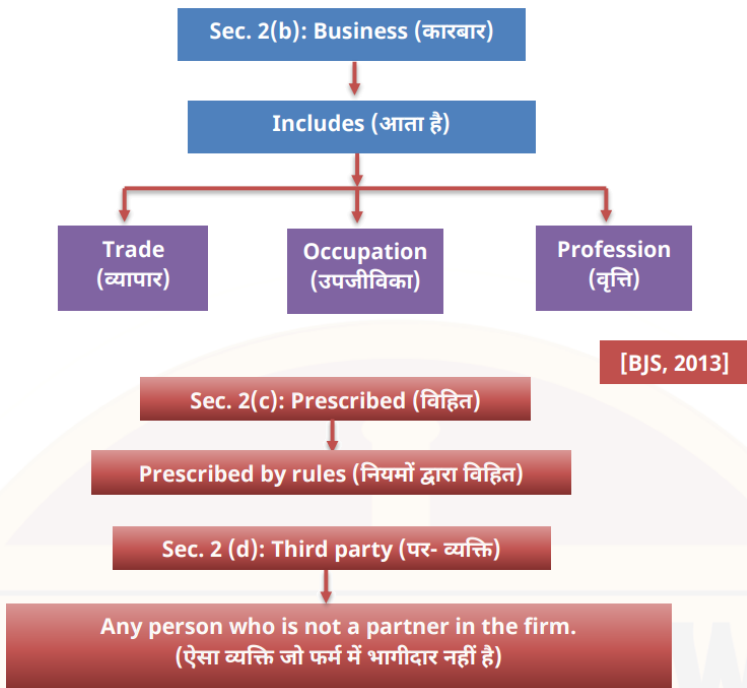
Sec. 2(b): Business (कारबार)

Includes (आता है)

Trade (व्यापार)

Occupation (उपजीविका)

Profession (वृत्ति)

[BJS, 2013]

Sec. 2(c): Prescribed (विहित)

Prescribed by rules (नियमों द्वारा विहित)

Sec. 2 (d): Third party (पर- व्यक्ति)

Any person who is not a partner in the firm. (ऐसा व्यक्ति जो फर्म में भागीदार नहीं है)